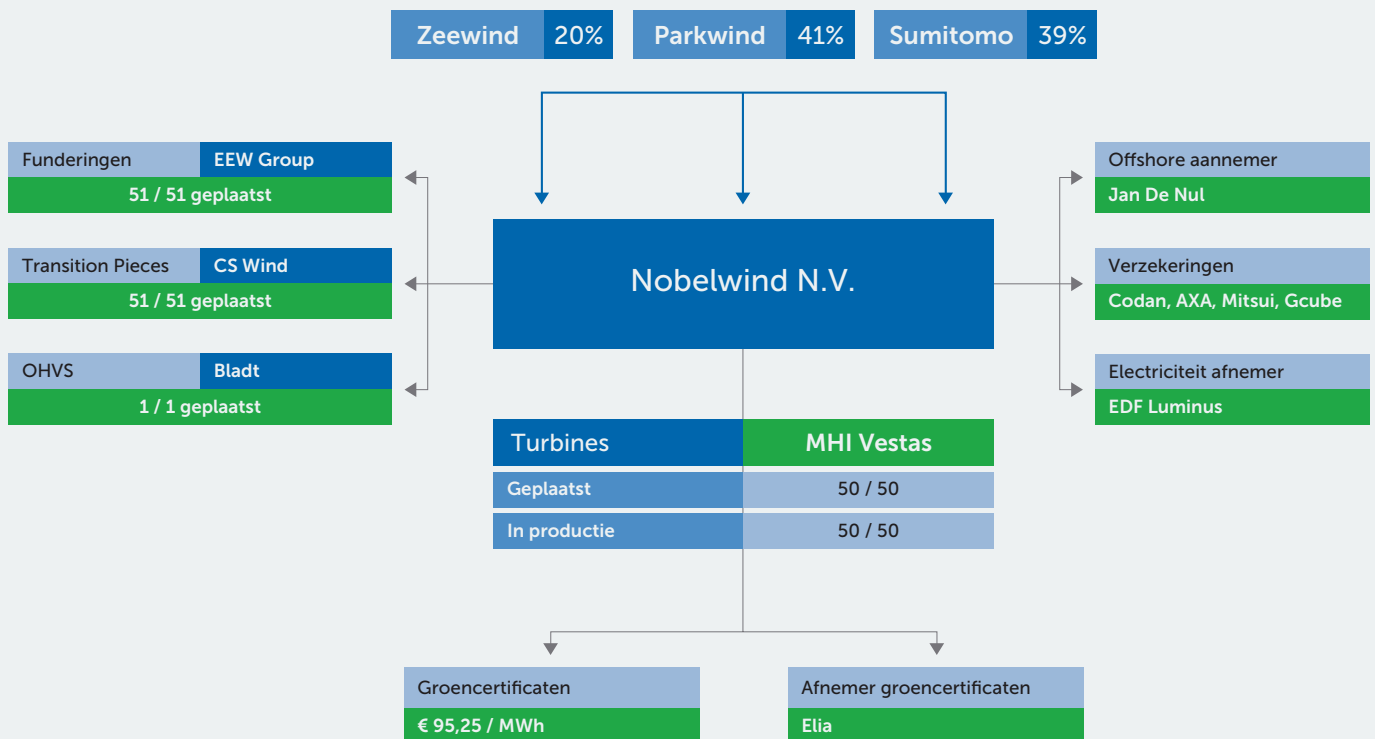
Zeewind 20%
Parkwind 41%
Sumitomo 39%

Funderingen | EEW Group
51 / 51 geplaatst

Transition Pieces | CS Wind
51 / 51 geplaatst

OHVS | Bladt
1 / 1 geplaatst

Nobelwind N.V.

Offshore aannemer
Jan De Nul

Verzekeringen
Codan, AXA, Mitsui, Gcube

Electriciteit afnemer
EDF Luminus

| Turbines | MHI Vestas |
|---|---|
| Geplaatst | 50 / 50 |
| In productie | 50 / 50 |

Groencertificaten
€ 95,25 / MWh

Afnemer groencertificaten
Elia